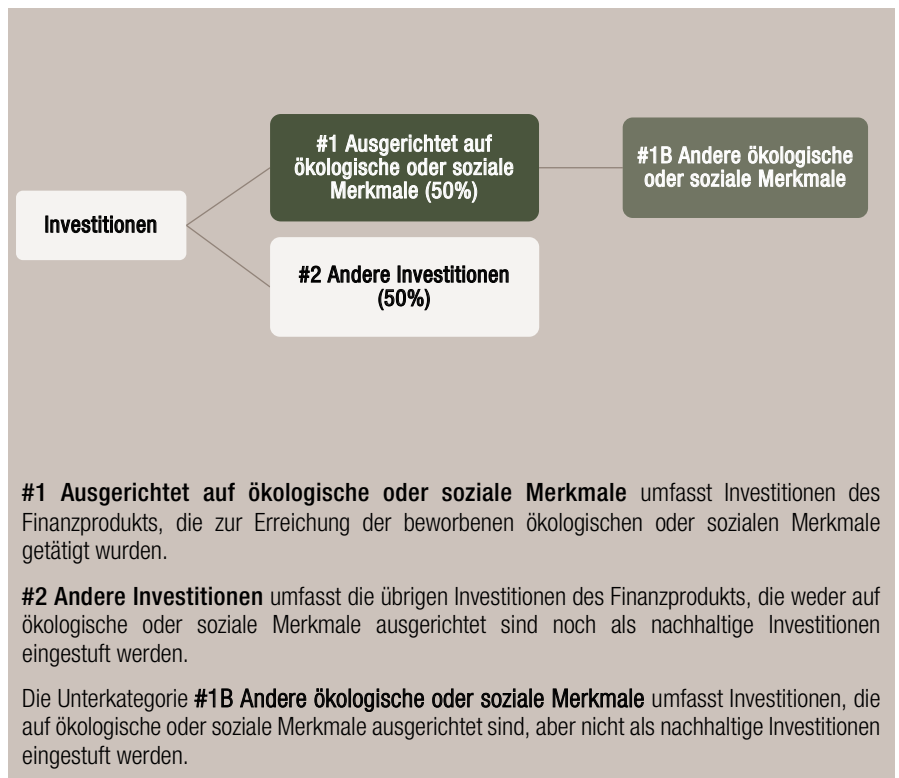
Investitionen

#1 Ausgerichtet auf ökologische oder soziale Merkmale (50%)

#1B Andere ökologische oder soziale Merkmale

#2 Andere Investitionen (50%)

#1 Ausgerichtet auf ökologische oder soziale Merkmale umfasst Investitionen des Finanzprodukts, die zur Erreichung der beworbenen ökologischen oder sozialen Merkmale getätigt wurden.

#2 Andere Investitionen umfasst die übrigen Investitionen des Finanzprodukts, die weder auf ökologische oder soziale Merkmale ausgerichtet sind noch als nachhaltige Investitionen eingestuft werden.

Die Unterkategorie #1B Andere ökologische oder soziale Merkmale umfasst Investitionen, die auf ökologische oder soziale Merkmale ausgerichtet sind, aber nicht als nachhaltige Investitionen eingestuft werden.